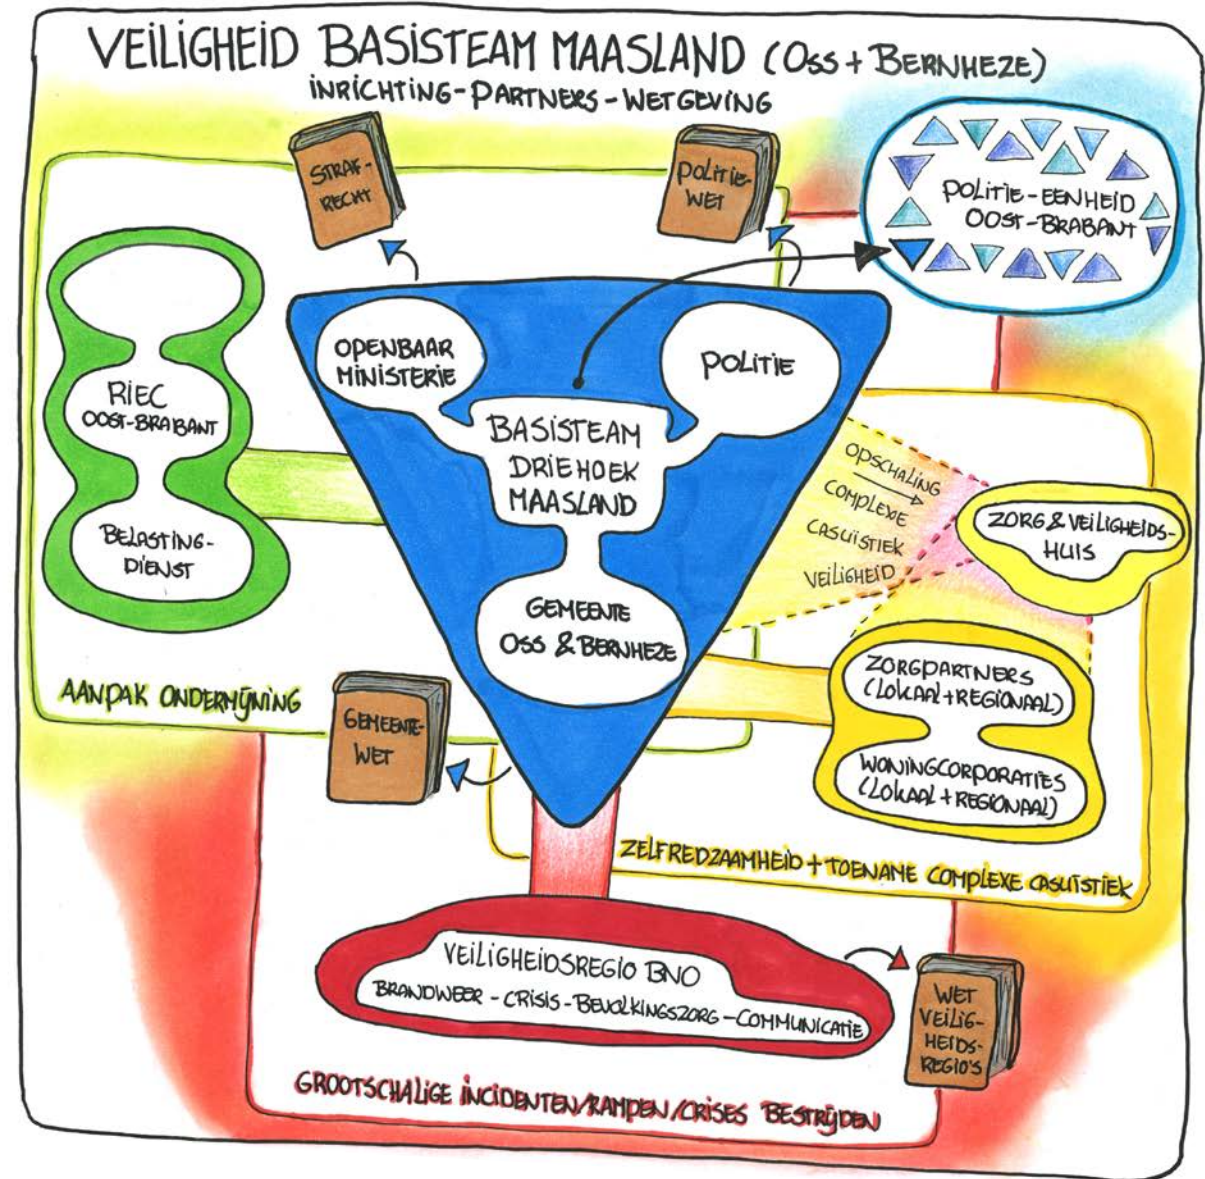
VEILIGHEID BASISTEAM MAASLAND (OSS + BERNHEZE)
INRICHTING - PARTNERS - WETGEVING

STRAFRECHT

POLITIEWET

POLITIE-EENHEID OOST-BRABANT

RIEC OOST-BRABANT

BELASTINGDIENST

OPENBAAR MINISTERIE

POLITIE

BASISTEAM DRIEHOEK MAASLAND

GEMEENTE OSS & BERNHEZE

OPSCHALING COMPLEXE CASUÏSTIEK VEILIGHEID

ZORG & VEILIGHEIDSHUIS

ZORGPARTNERS (LOKAAL + REGIONAAL)

WONINGCORPORATIES (LOKAAL + REGIONAAL)

AANPAK ONDERMIJNING

GEMEENTEWET

ZELFREDZAAMHEID + TOENAME COMPLEXE CASUÏSTIEK

VEILIGHEIDSREGIO BNO
BRANDWEER - CRISIS - BEVOLKINGSZORG - COMMUNICATIE

WET VEILIGHEIDSREGIO'S

GROOTSCHALIGE INCIDENTEN/RAMPEN/CRISES BESTRIJDEN